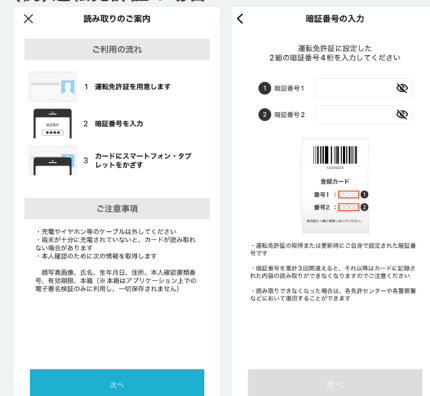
読み取りのご案内

ご利用の流れ

1 運転免許証を用意します

2 暗証番号を入力

3 カードにスマートフォン・タブレットをかざす

ご注意事項

・充電やイヤホン等のケーブルは外してください
・端末が十分に充電されていないと、カードが読み取れない場合があります
・本人確認のために次の情報を取得します
　顔写真画像、氏名、生年月日、住所、本人確認書類番号、有効期限、本籍（※本籍はアプリケーション上での電子署名検証のみに利用し、一切保存されません）

次へ

暗証番号の入力

運転免許証に設定した2組の暗証番号4桁を入力してください

1 暗証番号1

2 暗証番号2

登録カード
番号1 : 1
番号2 : 2

・運転免許証の取得または更新時にご自身で設定された暗証番号です

・暗証番号を累計3回間違えると、それ以降はカードに記録された内容の読み取りができなくなりますのでご注意ください

・読み取りできなくなった場合は、各免許センターや各警察署などにおいて復旧することができます

次へ